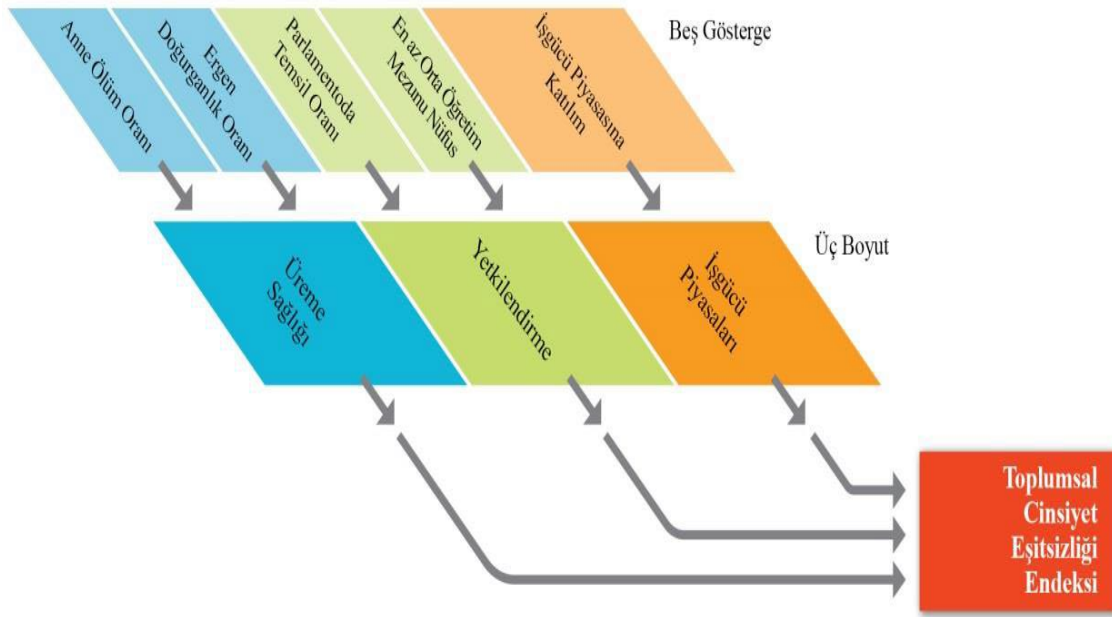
Beş Gösterge

Anne Ölüm Oranı

Ergen Doğurganlık Oranı

Parlamentoda Temsil Oranı

En az Orta Öğretim Mezunu Nüfus

İşgücü Piyasasına Katılım

Üç Boyut

Üreme Sağlığı

Yetkilendirme

İşgücü Piyasaları

Toplumsal Cinsiyet Eşitsizliği Endeksi